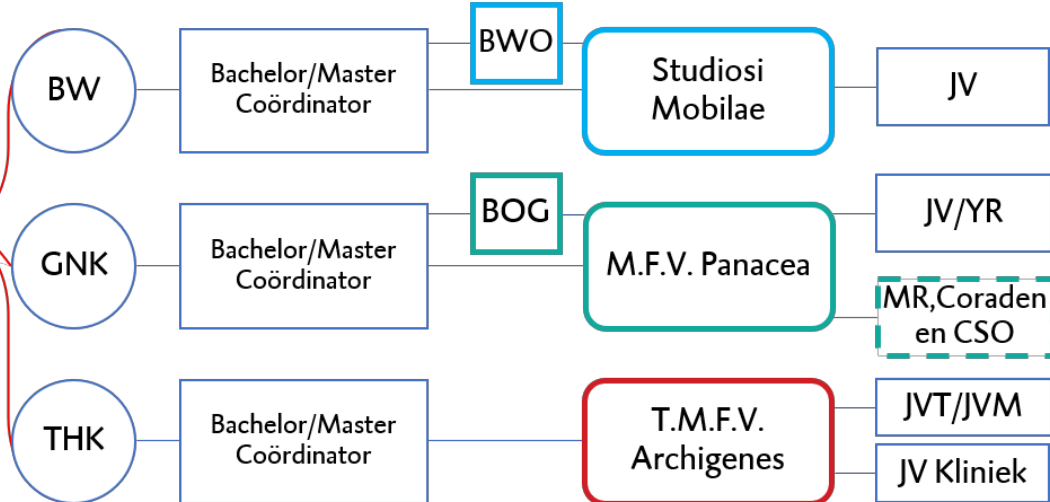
BW

Bachelor/Master Coördinator

BWO

Studiosi Mobilae

JV

GNK

Bachelor/Master Coördinator

BOG

M.F.V. Panacea

JV/YR

MR,Coraden en CSO

THK

Bachelor/Master Coördinator

T.M.F.V. Archigenes

JVT/JVM

JV Kliniek